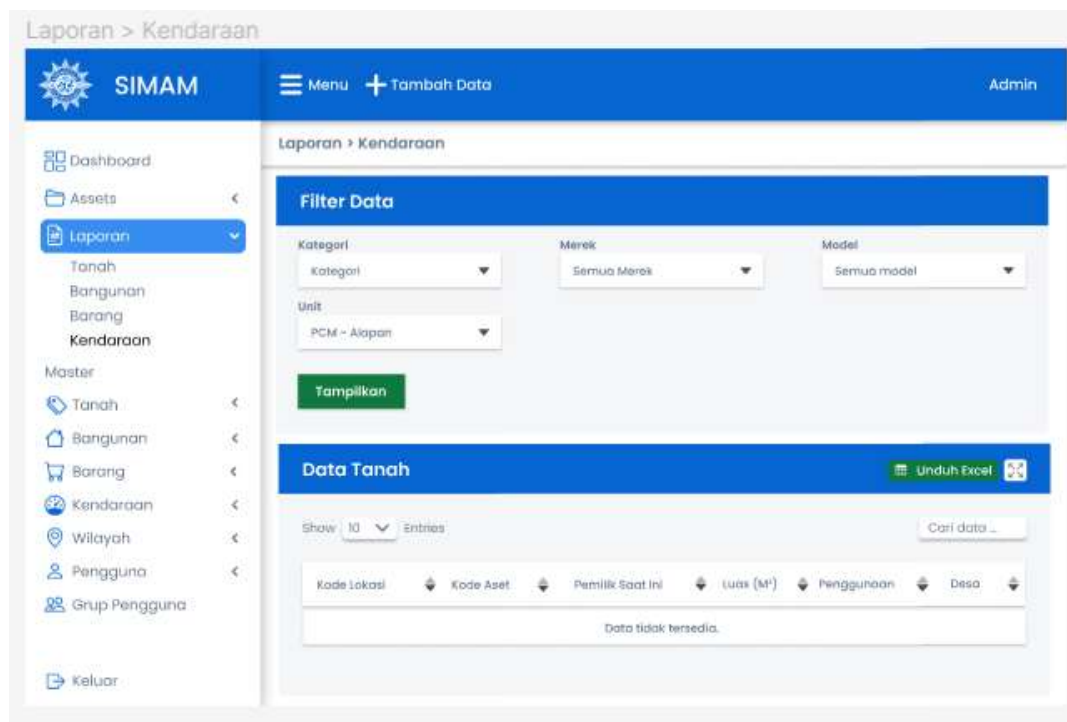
Laporan > Kendaraan

SIMAM

Menu + Tambah Data

Admin

Dashboard
Assets
Laporan
Tanah
Bangunan
Barang
Kendaraan
Master
Tanah
Bangunan
Barang
Kendaraan
Wilayah
Pengguna
Grup Pengguna

Keluar

Laporan > Kendaraan

Filter Data

Kategori
Kategori

Merek
Semua Merek

Model
Semua model

Unit
PCM - Alapan

Tampilkan

Data Tanah

Unduh Excel

Show 10 Entries

Cari data ...

| Kode Lokasi | Kode Aset | Pemilik Saat Ini | Luas (M²) | Penggunaan | Desa |
|---|---|---|---|---|---|
| Data tidak tersedia. | | | | | |